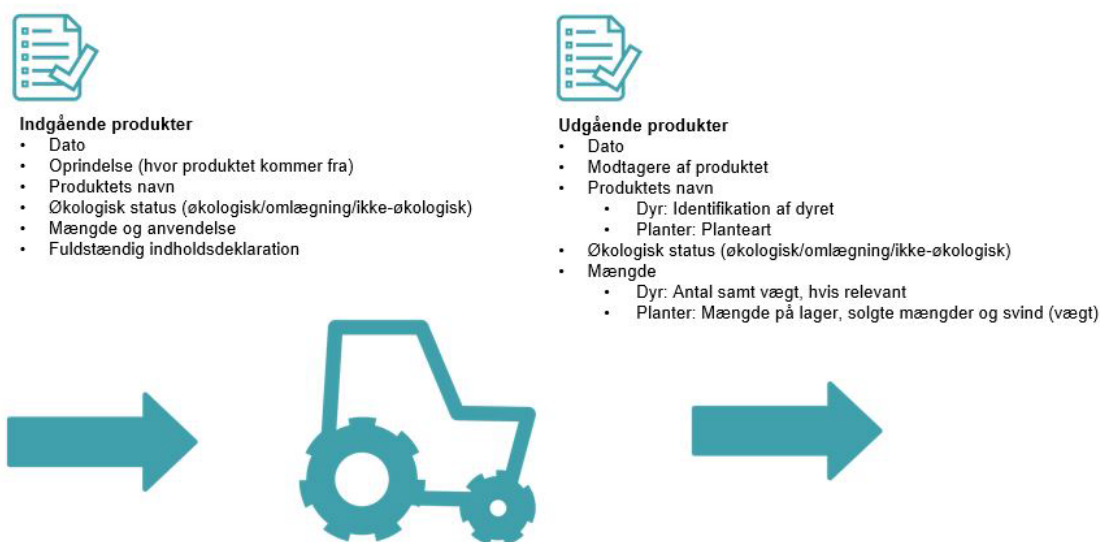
**Indgående produkter**
- Dato
- Oprindelse (hvor produktet kommer fra)
- Produktets navn
- Økologisk status (økologisk/omlægning/ikke-økologisk)
- Mængde og anvendelse
- Fuldstændig indholdsdeklaration

**Udgående produkter**
- Dato
- Modtagere af produktet
- Produktets navn
  - Dyr: Identifikation af dyret
  - Planter: Planteart
- Økologisk status (økologisk/omlægning/ikke-økologisk)
- Mængde
  - Dyr: Antal samt vægt, hvis relevant
  - Planter: Mængde på lager, solgte mængder og svind (vægt)